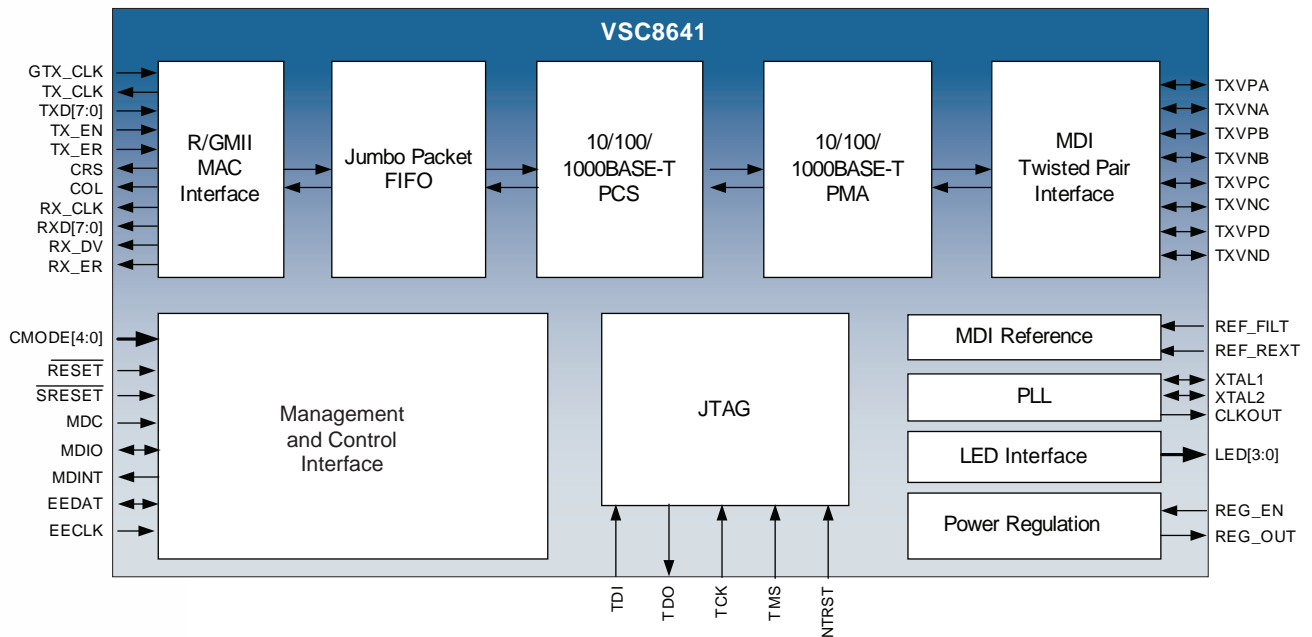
VSC8641

GTX_CLK
TX_CLK
TXD[7:0]
TX_EN
TX_ER
CRS
COL
RX_CLK
RXD[7:0]
RX_DV
RX_ER

R/GMII MAC Interface

Jumbo Packet FIFO

10/100/ 1000BASE-T PCS

10/100/ 1000BASE-T PMA

MDI Twisted Pair Interface

TXVPA
TXVNA
TXVPB
TXVNB
TXVPC
TXVNC
TXVPD
TXVND

CMODE[4:0]
$\overline{\text{RESET}}$
$\overline{\text{SRESET}}$
MDC
MDIO
MDINT
EEDAT
EECLK

Management and Control Interface

JTAG

MDI Reference

PLL

LED Interface

Power Regulation

REF_FILT
REF_REXT
XTAL1
XTAL2
CLKOUT
LED[3:0]
REG_EN
REG_OUT

TDI
TDO
TCK
TMS
NTRST